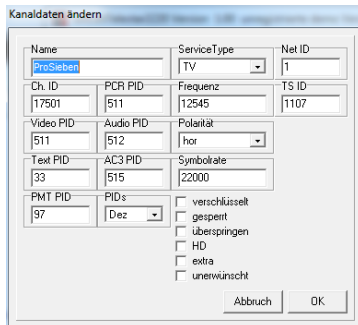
Kanaldaten ändern

Name
ProSieben

ServiceType
TV

Net ID
1

Ch. ID
17501

PCR PID
511

Frequenz
12545

TS ID
1107

Video PID
511

Audio PID
512

Polarität
hor

Text PID
33

AC3 PID
515

Symbolrate
22000

PMT PID
97

PIDs
Dez

verschlüsselt
gesperrt
überspringen
HD
extra
unerwünscht

Abbruch
OK